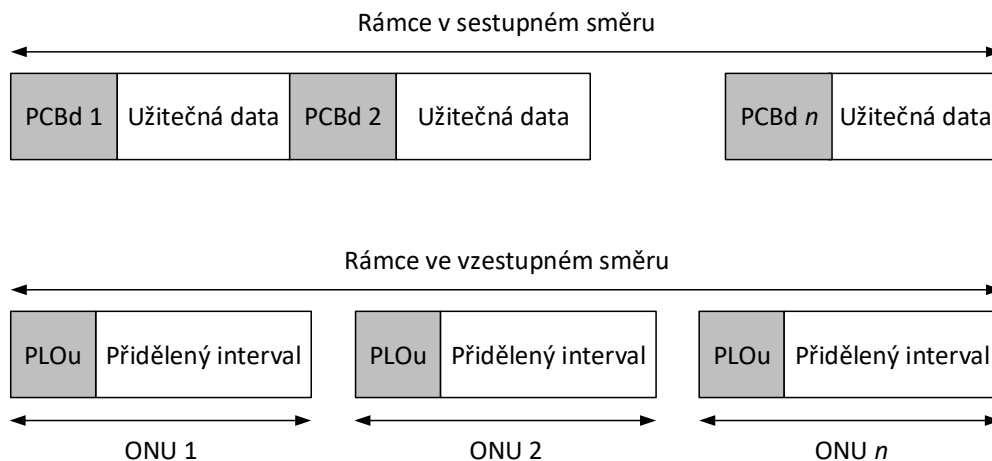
Rámce v sestupném směru

| PCBd 1 | Užitečná data | PCBd 2 | Užitečná data |
|---|---|---|---|

| PCBd *n* | Užitečná data |
|---|---|

Rámce ve vzestupném směru

| PLOu | Přidělený interval |
|---|---|

| PLOu | Přidělený interval |
|---|---|

| PLOu | Přidělený interval |
|---|---|

ONU 1

ONU 2

ONU *n*